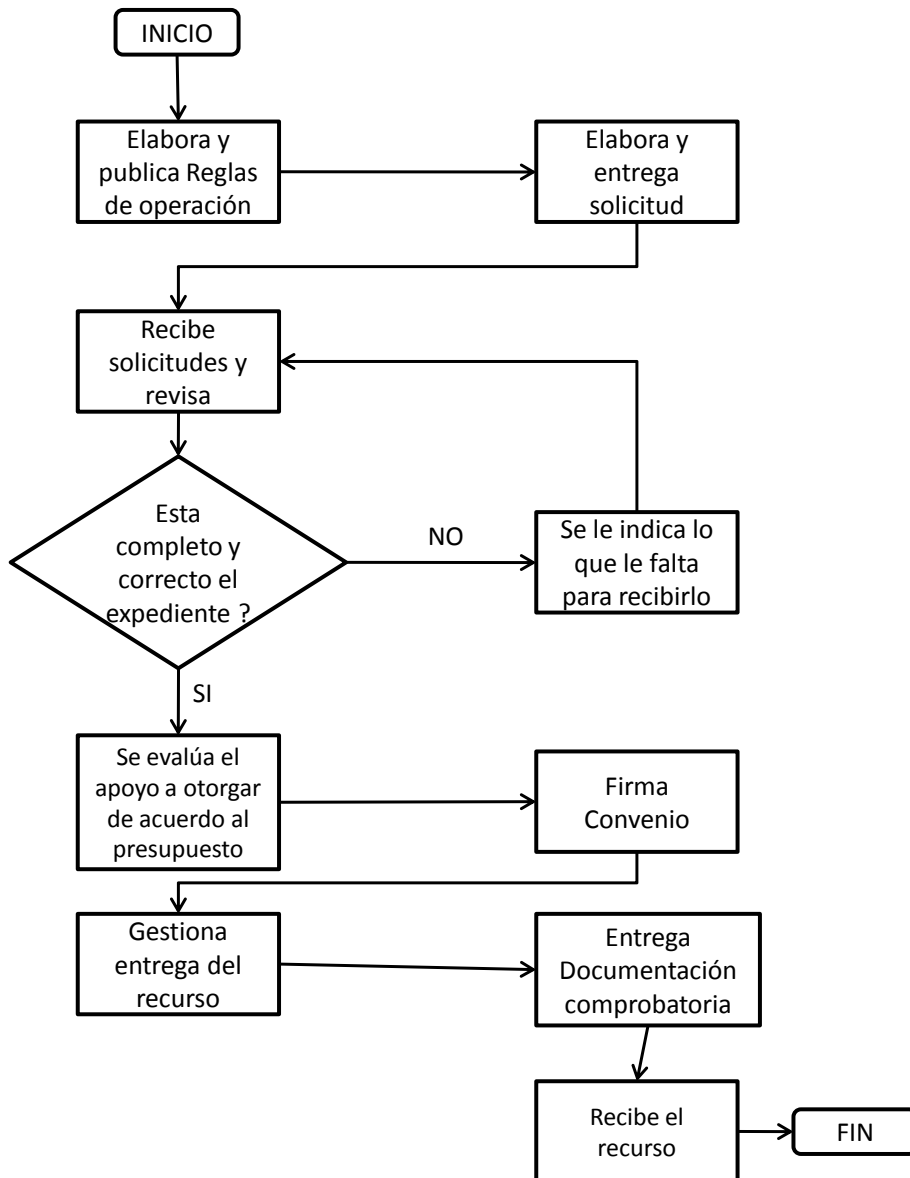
INICIO

Elabora y publica Reglas de operación

Elabora y entrega solicitud

Recibe solicitudes y revisa

Esta completo y correcto el expediente ?

NO

Se le indica lo que le falta para recibirlo

SI

Se evalúa el apoyo a otorgar de acuerdo al presupuesto

Firma Convenio

Gestiona entrega del recurso

Entrega Documentación comprobatoria

Recibe el recurso

FIN